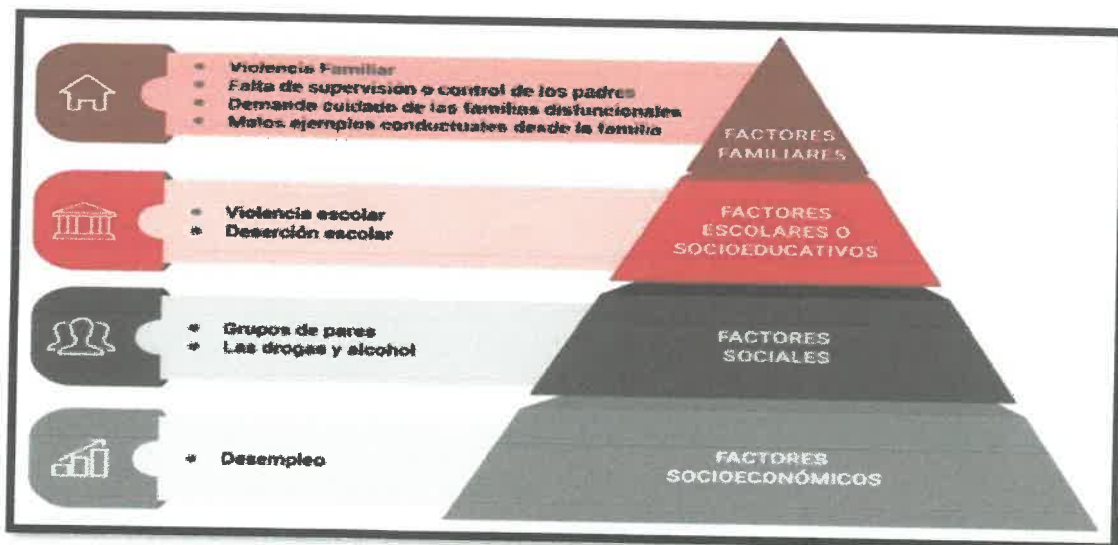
- Violencia Familiar
- Falta de supervisión o control de los padres
- Demanda cuidado de las familias disfuncionales
- Malos ejemplos conductuales desde la familia

FACTORES FAMILIARES

- Violencia escolar
- Deserción escolar

FACTORES ESCOLARES O SOCIOEDUCATIVOS

- Grupos de pares
- Las drogas y alcohol

FACTORES SOCIALES

- Desempleo

FACTORES SOCIOECONÓMICOS